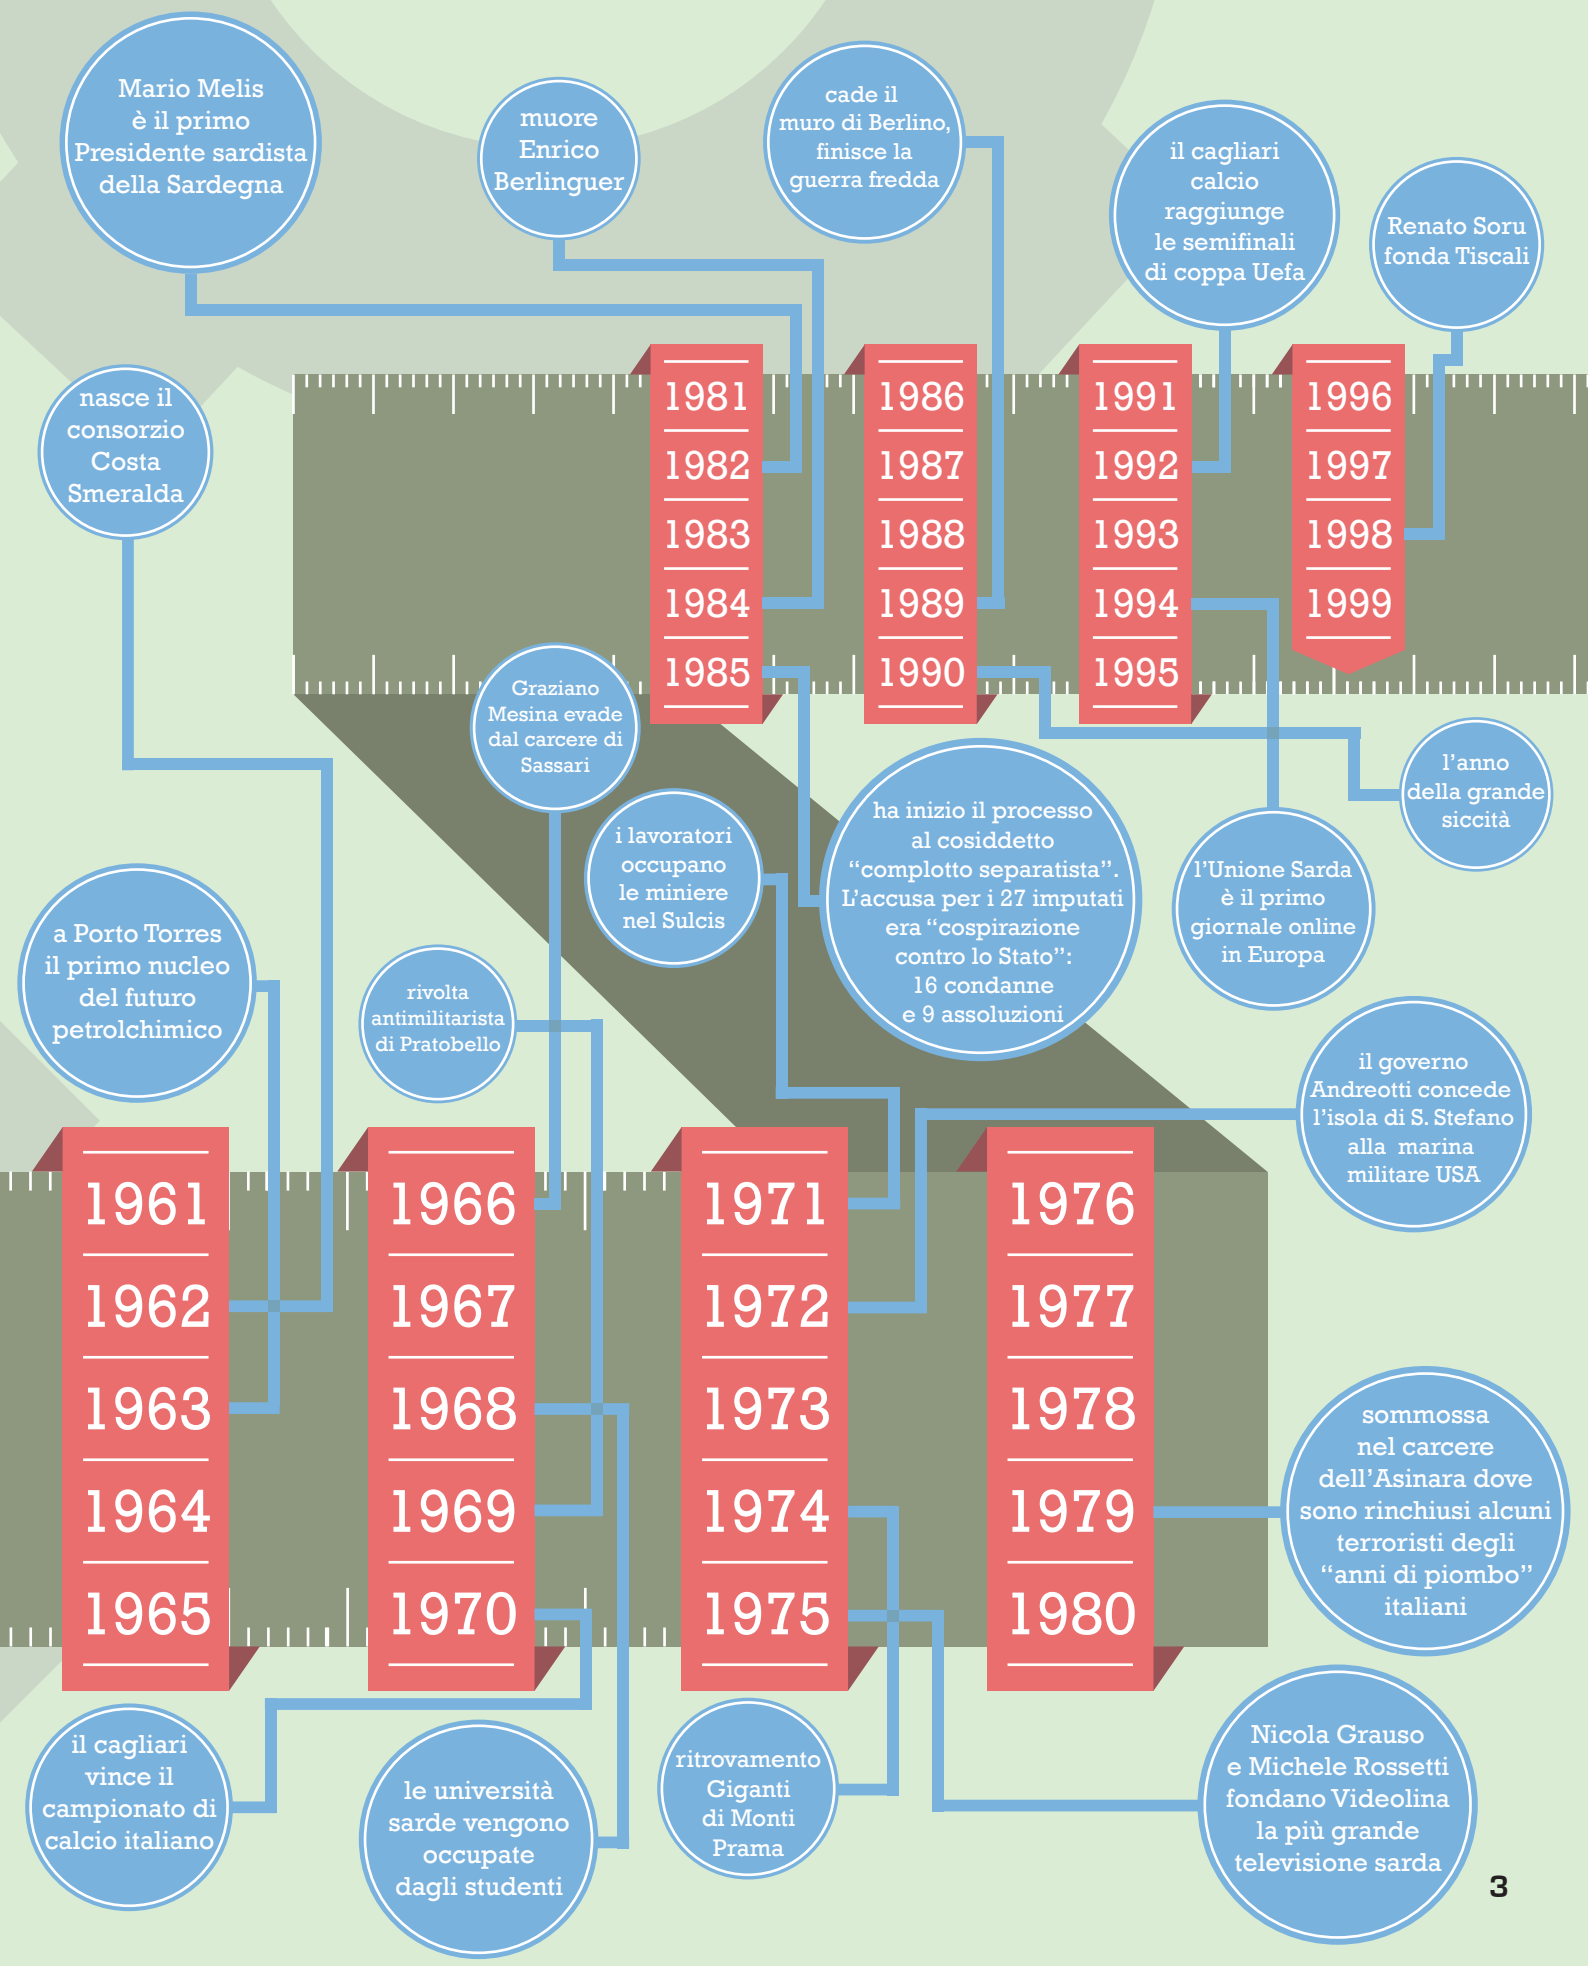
Mario Melis è il primo Presidente sardista della Sardegna

muore Enrico Berlinguer

cade il muro di Berlino, finisce la guerra fredda

il cagliari calcio raggiunge le semifinali di coppa Uefa

Renato Soru fonda Tiscali

nasce il consorzio Costa Smeralda

1981
1982
1983
1984
1985

1986
1987
1988
1989
1990

1991
1992
1993
1994
1995

1996
1997
1998
1999

Graziano Mesina evade dal carcere di Sassari

l'anno della grande siccità

i lavoratori occupano le miniere nel Sulcis

ha inizio il processo al cosiddetto "complotto separatista". L'accusa per i 27 imputati era "cospirazione contro lo Stato": 16 condanne e 9 assoluzioni

l'Unione Sarda è il primo giornale online in Europa

a Porto Torres il primo nucleo del futuro petrolchimico

rivolta antimilitarista di Pratobello

il governo Andreotti concede l'isola di S. Stefano alla marina militare USA

1961
1962
1963
1964
1965

1966
1967
1968
1969
1970

1971
1972
1973
1974
1975

1976
1977
1978
1979
1980

sommossa nel carcere dell'Asinara dove sono rinchiusi alcuni terroristi degli "anni di piombo" italiani

il cagliari vince il campionato di calcio italiano

le università sarde vengono occupate dagli studenti

ritrovamento Giganti di Monti Prama

Nicola Grauso e Michele Rossetti fondano Videolina la più grande televisione sarda

3